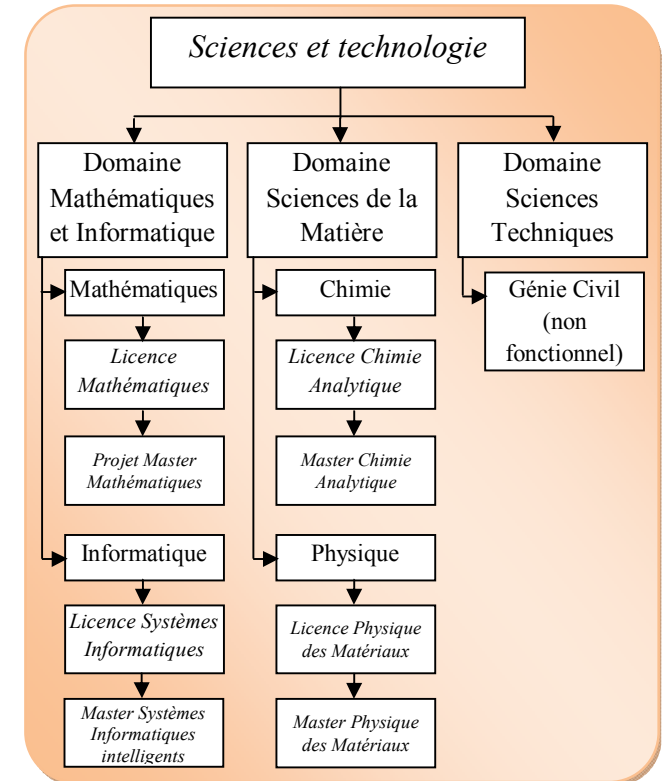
Sciences et technologie

Domaine Mathématiques et Informatique

Mathématiques

Licence Mathématiques

Projet Master Mathématiques

Informatique

Licence Systèmes Informatiques

Master Systèmes Informatiques intelligents

Domaine Sciences de la Matière

Chimie

Licence Chimie Analytique

Master Chimie Analytique

Physique

Licence Physique des Matériaux

Master Physique des Matériaux

Domaine Sciences Techniques

Génie Civil (non fonctionnel)